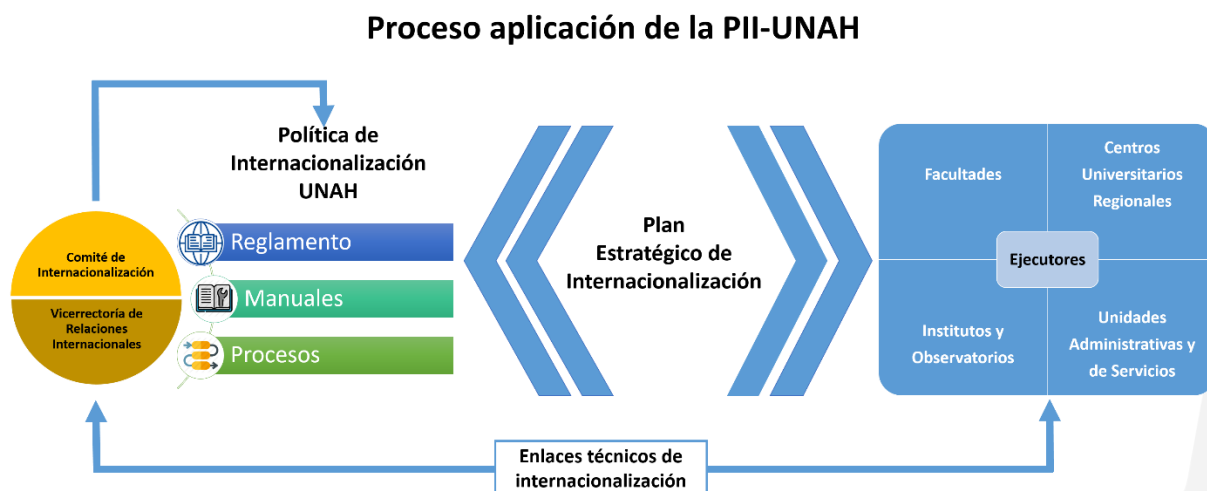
Proceso aplicación de la PII-UNAH

Política de Internacionalización UNAH

Comité de Internacionalización

Vicerrectoría de Relaciones Internacionales

Reglamento

Manuales

Procesos

Plan Estratégico de Internacionalización

Facultades

Centros Universitarios Regionales

Ejecutores

Institutos y Observatorios

Unidades Administrativas y de Servicios

Enlaces técnicos de internacionalización